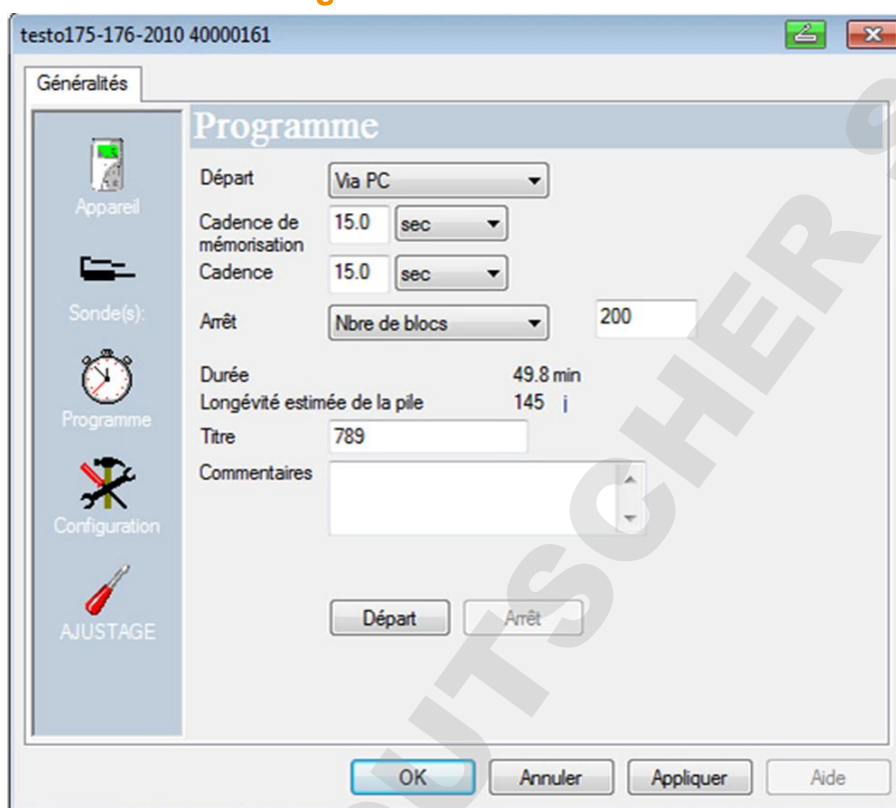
testo175-176-2010 40000161

Généralités

Appareil

Sonde(s):

Programme

Configuration

AJUSTAGE

Programme

Départ Via PC

Cadence de mémorisation 15.0 sec

Cadence 15.0 sec

Arrêt Nbre de blocs 200

Durée 49.8 min

Longévité estimée de la pile 145 i

Titre 789

Commentaires

Départ Arrêt

OK Annuler Appliquer Aide

UTSCHER